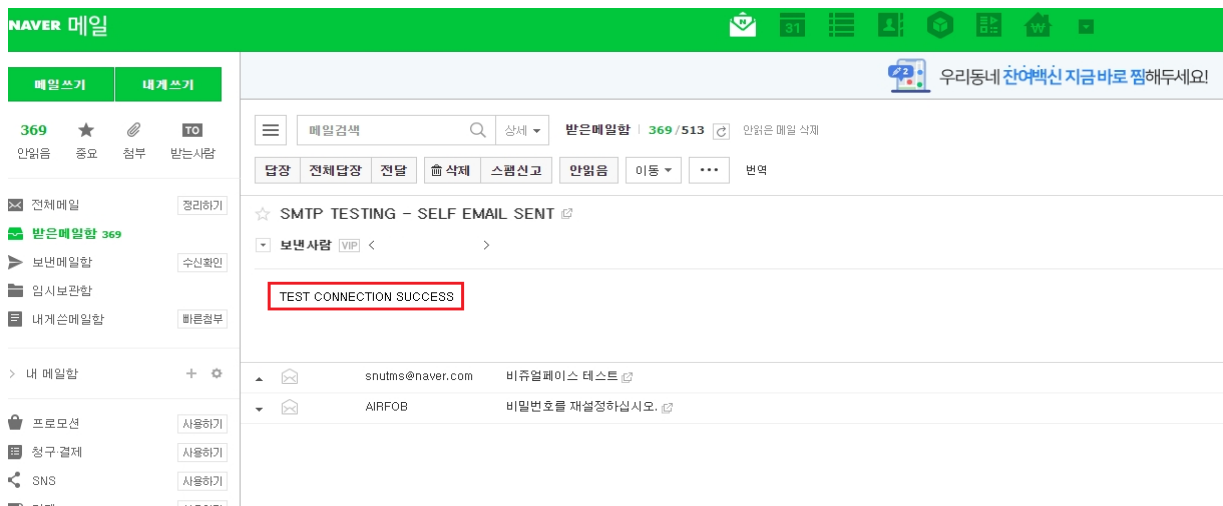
NAVER 메일

31

메일쓰기 내게쓰기

369 안읽음 중요 첨부 TO 받는사람

전체메일 정리하기
받은메일함 369
보낸메일함 수신확인
임시보관함
내게쓴메일함 빠른첨부

내 메일함

프로모션 사용하기
청구·결제 사용하기
SNS 사용하기

우리동네 잔여백신 지금 바로 찜해두세요!

메일검색 상세 받은메일함 369/513 안읽은 메일 삭제

답장 전체답장 전달 삭제 스팸신고 안읽음 이동 ··· 번역

SMTP TESTING - SELF EMAIL SENT

보낸사람 VIP < >

TEST CONNECTION SUCCESS

snutms@naver.com 비쥬얼페이스 테스트
AIRFOB 비밀번호를 재설정하십시오.